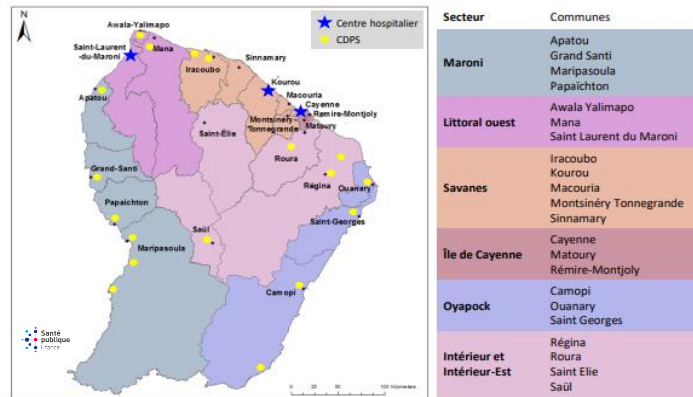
N

Centre hospitalier
CDPS

Awala-Yalimapo
Mana
Saint-Laurent-du-Maroni
Sinnamary
Iracoubo
Kourou
Macouria
Cayenne
Rémire-Montjoly
Montsinéry-Tonnegrande
Matoury
Apatou
Saint-Elie
Roura
Régina
Ouanary
Grand-Santi
Papaïchton
Saint-Georges
Saül
Maripasoula
Camopi

Santé publique France

0 25 50 100 Kilomètres

| Secteur | Communes |
|---|---|
| Maroni | Apatou<br>Grand Santi<br>Maripasoula<br>Papaïchton |
| Littoral ouest | Awala Yalimapo<br>Mana<br>Saint Laurent du Maroni |
| Savanes | Iracoubo<br>Kourou<br>Macouria<br>Montsinéry Tonnegrande<br>Sinnamary |
| Île de Cayenne | Cayenne<br>Matoury<br>Rémire-Montjoly |
| Oyapock | Camopi<br>Ouanary<br>Saint Georges |
| Intérieur et Intérieur-Est | Régina<br>Roura<br>Saint Elie<br>Saül |